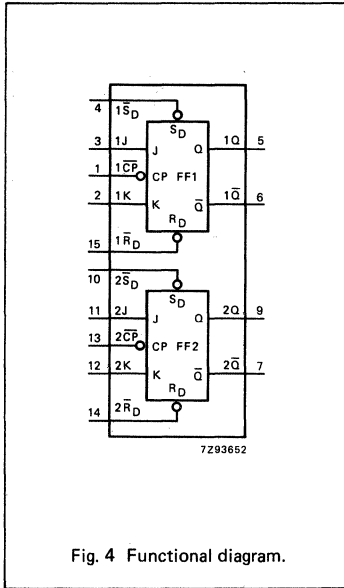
4 $1\overline{S}_D$
$S_D$
3 1J
J
Q
1Q 5
1 $1\overline{CP}$
CP FF1
2 1K
K
$\overline{Q}$
$1\overline{Q}$ 6
$R_D$
15 $1\overline{R}_D$

10 $2\overline{S}_D$
$S_D$
11 2J
J
Q
2Q 9
13 $2\overline{CP}$
CP FF2
12 2K
K
$\overline{Q}$
$2\overline{Q}$ 7
$R_D$
14 $2\overline{R}_D$

7Z93652

Fig. 4 Functional diagram.